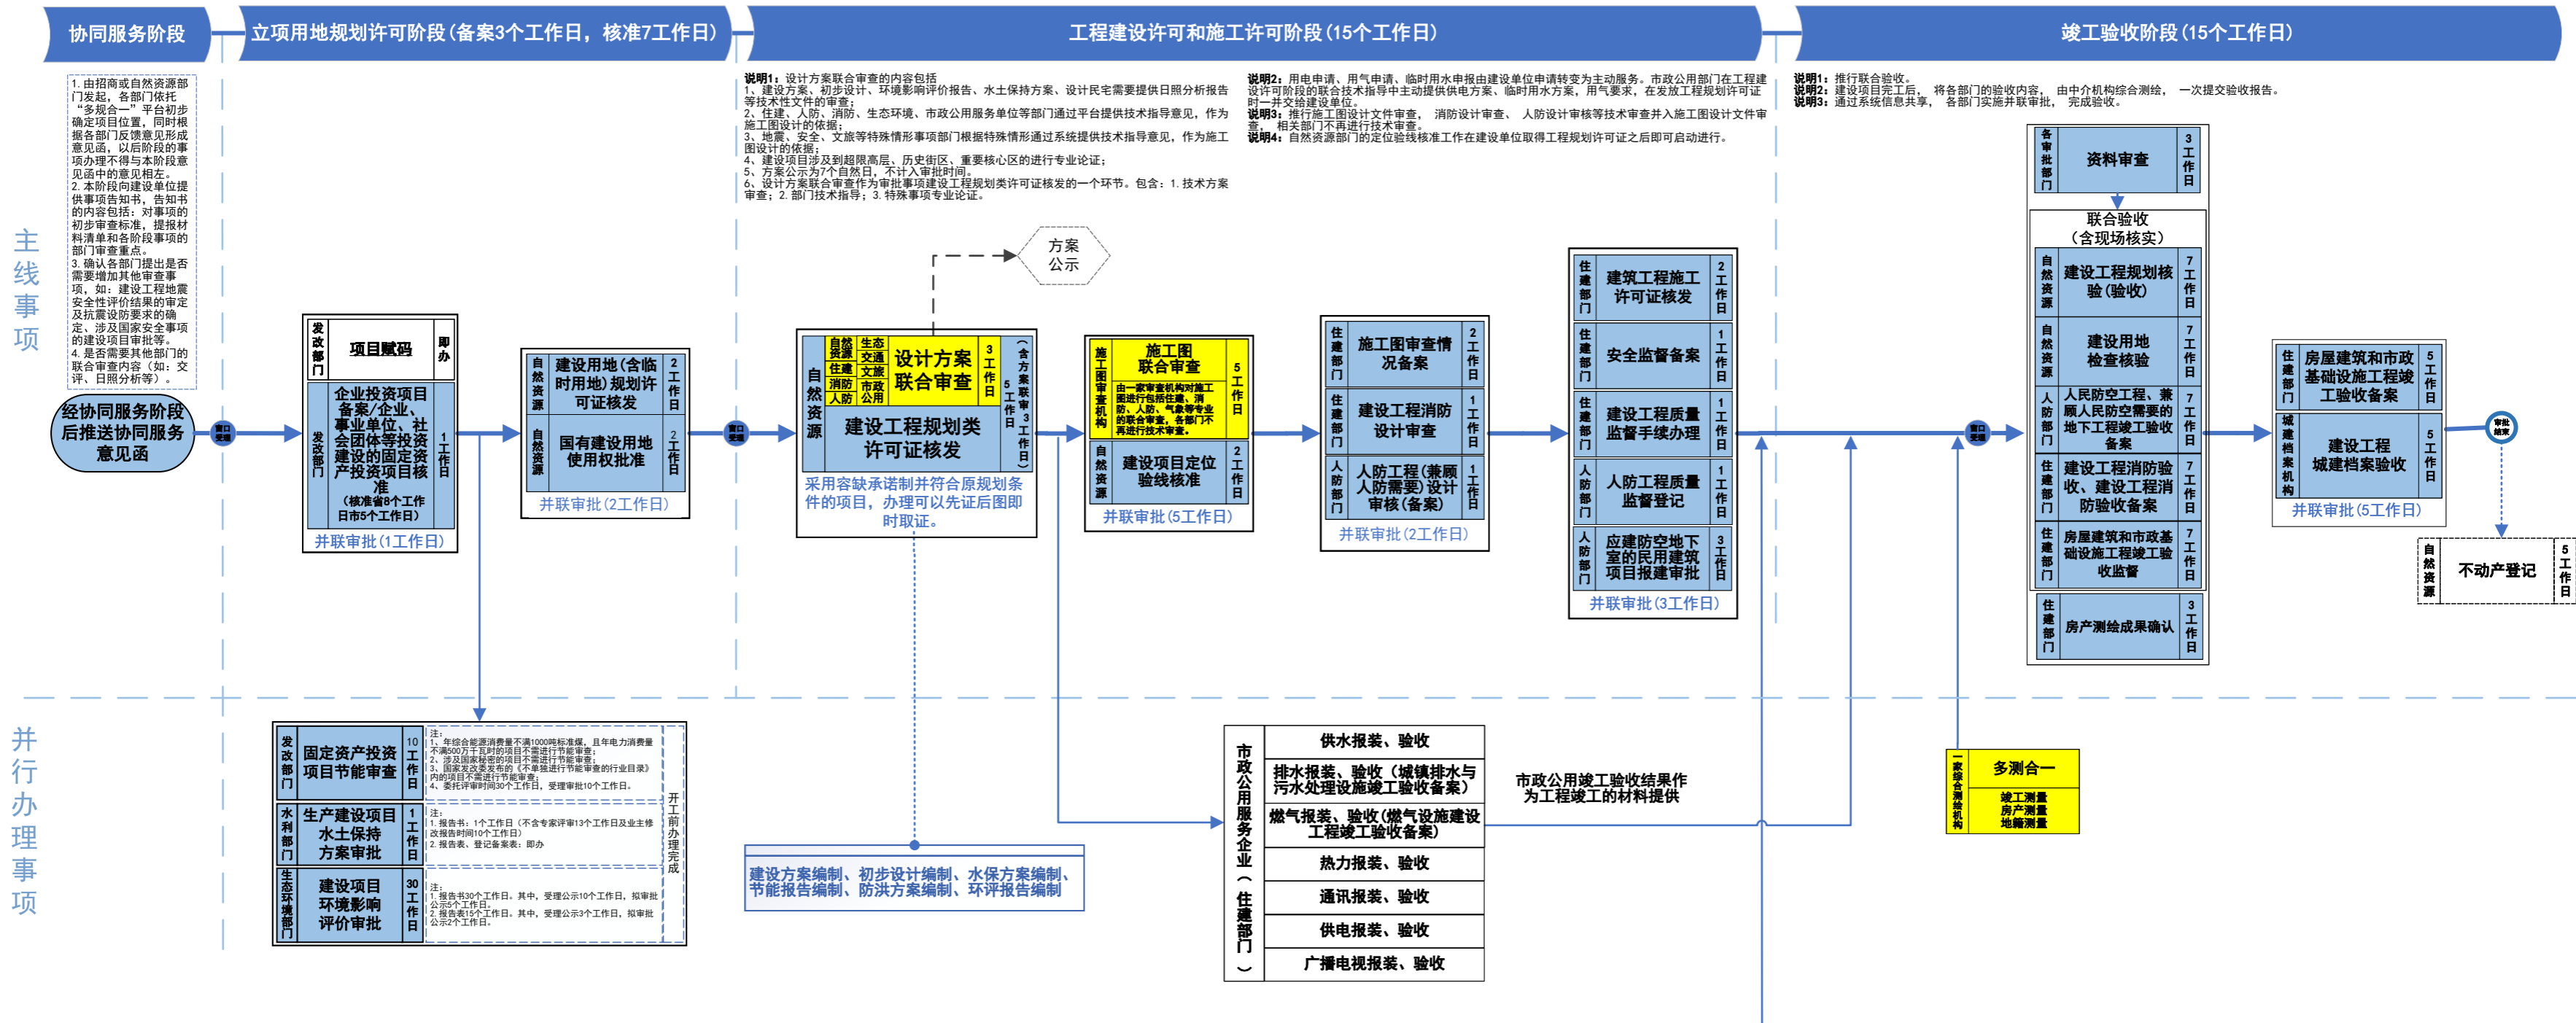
协同服务阶段

立项用地规划许可阶段（备案3个工作日，核准7工作日）

工程建设许可和施工许可阶段（15个工作日）

竣工验收阶段（15个工作日）

1. 由招商或自然资源部门发起，各部门依托"多规合一"平台初步确定项目位置，同时根据各部门反馈意见形成意见函，以后阶段的事项办理不得与本阶段意见函中的意见相左。
2. 本阶段向建设单位提供事项告知书，告知书的内容包括：对事项的初步审查标准，提报材料清单和各阶段事项的部门审查重点。
3. 确认各部门提出是否需要增加其他审查事项，如：建设工程地震安全性评价结果的审定及抗震设防要求的确定、涉及国家安全事项的建设项目审批等。
4. 是否需要其他部门的联合审查内容（如：交评、日照分析等）。

说明1：设计方案联合审查的内容包括
1、建设方案、初步设计、环境影响评价报告、水土保持方案、设计民宅需要提供日照分析报告等技术性文件的审查；
2、住建、人防、消防、生态环境、市政公用服务单位等部门通过平台提供技术指导意见，作为施工图设计的依据；
3、地震、安全、文旅等特殊情形事项部门根据特殊情形通过系统提供技术指导意见，作为施工图设计的依据；
4、建设项目涉及到超限高层、历史街区、重要核心区的进行专业论证；
5、方案公示为7个自然日，不计入审批时间。
6、设计方案联合审查作为审批事项建设工程规划类许可证核发的一个环节。包含：1. 技术方案审查；2. 部门技术指导；3. 特殊事项专业论证。

说明2：用电申请、用气申请、临时用水申报由建设单位申请转变为主动服务。市政公用部门在工程建设许可阶段的联合技术指导中主动提供供电方案、临时用水方案，用气要求，在发放工程规划许可证时一并交给建设单位。
说明3：推行施工图设计文件审查，消防设计审查，人防设计审核等技术审查并入施工图设计文件审查，相关部门不再进行技术审查。
说明4：自然资源部门的定位验线核准工作在建设单位取得工程规划许可证之后即可启动进行。

说明1：推行联合验收。
说明2：建设项目完工后，将各部门的验收内容，由中介机构综合测绘，一次提交验收报告。
说明3：通过系统信息共享，各部门实施并联审批，完成验收。

主线事项

经协同服务阶段后推送协同服务意见函

窗口受理

发改部门 | 项目赋码 | 即办
发改部门 | 企业投资项目备案/企业、事业单位、社会团体等投资建设的固定资产投资项目核准（核准省8个工作日市5个工作日） | 1工作日
并联审批（1工作日）

自然资源 | 建设用地（含临时用地）规划许可证核发 | 2工作日
自然资源 | 国有建设用地使用权批准 | 2工作日
并联审批（2工作日）

窗口受理

方案公示

自然资源 | 自然资源 生态 住建 交通 消防 文旅 人防 市政公用 | 设计方案联合审查 | 3工作日
建设工程规划类许可证核发 | 5工作日 | （含方案联审3工作日）
采用容缺承诺制并符合原规划条件的项目，办理可以先证后图即时取证。

施工图审查机构 | 施工图联合审查 | 5工作日
由一家审查机构对施工图进行包括住建、消防、人防、气象等专业的联合审查，各部门不再进行技术审查。
自然资源 | 建设项目定位验线核准 | 2工作日
并联审批（5工作日）

住建部门 | 施工图审查情况备案 | 2工作日
住建部门 | 建设工程消防设计审查 | 1工作日
人防部门 | 人防工程（兼顾人防需要）设计审核（备案） | 1工作日
并联审批（2工作日）

住建部门 | 建筑工程施工许可证核发 | 2工作日
住建部门 | 安全监督备案 | 1工作日
住建部门 | 建设工程质量监督手续办理 | 1工作日
人防部门 | 人防工程质量监督登记 | 1工作日
人防部门 | 应建防空地下室的民用建筑项目报建审批 | 3工作日
并联审批（3工作日）

窗口受理

各审批部门 | 资料审查 | 3工作日
联合验收（含现场核实）
自然资源 | 建设工程规划核验（验收） | 7工作日
自然资源 | 建设用地检查核验 | 7工作日
人防部门 | 人民防空工程、兼顾人民防空需要的地下工程竣工验收备案 | 7工作日
住建部门 | 建设工程消防验收、建设工程消防验收备案 | 7工作日
住建部门 | 房屋建筑和市政基础设施工程竣工验收监督 | 7工作日
住建部门 | 房产测绘成果确认 | 3工作日

住建部门 | 房屋建筑和市政基础设施工程竣工验收备案 | 5工作日
城建档案机构 | 建设工程城建档案验收 | 5工作日
并联审批（5工作日）

审批结束

自然资源 | 不动产登记 | 5工作日

并行办理事项

发改部门 | 固定资产投资项目节能审查 | 10工作日 | 注：1、年综合能源消费量不满1000吨标准煤，且年电力消费量不满500万千瓦时的项目不需进行节能审查；2、涉及国家秘密的项目不需进行节能审查；3、国家发改委发布的《不单独进行节能审查的行业目录》内的项目不需进行节能审查；4、委托评审时间30个工作日，受理审批10个工作日。
水利部门 | 生产建设项目水土保持方案审批 | 1工作日 | 注：1. 报告书：1个工作日（不含专家评审13个工作日及业主修改报告时间10个工作日）2. 报告表、登记备案表：即办
生态环境部门 | 建设项目环境影响评价审批 | 30工作日 | 注：1. 报告书30个工作日，其中，受理公示10个工作日，拟审批公示5个工作日。2. 报告表15个工作日，其中，受理公示3个工作日，拟审批公示2个工作日。
开工前办理完成

建设方案编制、初步设计编制、水保方案编制、节能报告编制、防洪方案编制、环评报告编制

市政公用服务企业（住建部门）
供水报装、验收
排水报装、验收（城镇排水与污水处理设施竣工验收备案）
燃气报装、验收（燃气设施建设工程竣工验收备案）
热力报装、验收
通讯报装、验收
供电报装、验收
广播电视报装、验收

市政公用竣工验收结果作为工程竣工的材料提供

一家综合测绘机构 | 多测合一
竣工测量
房产测量
地籍测量